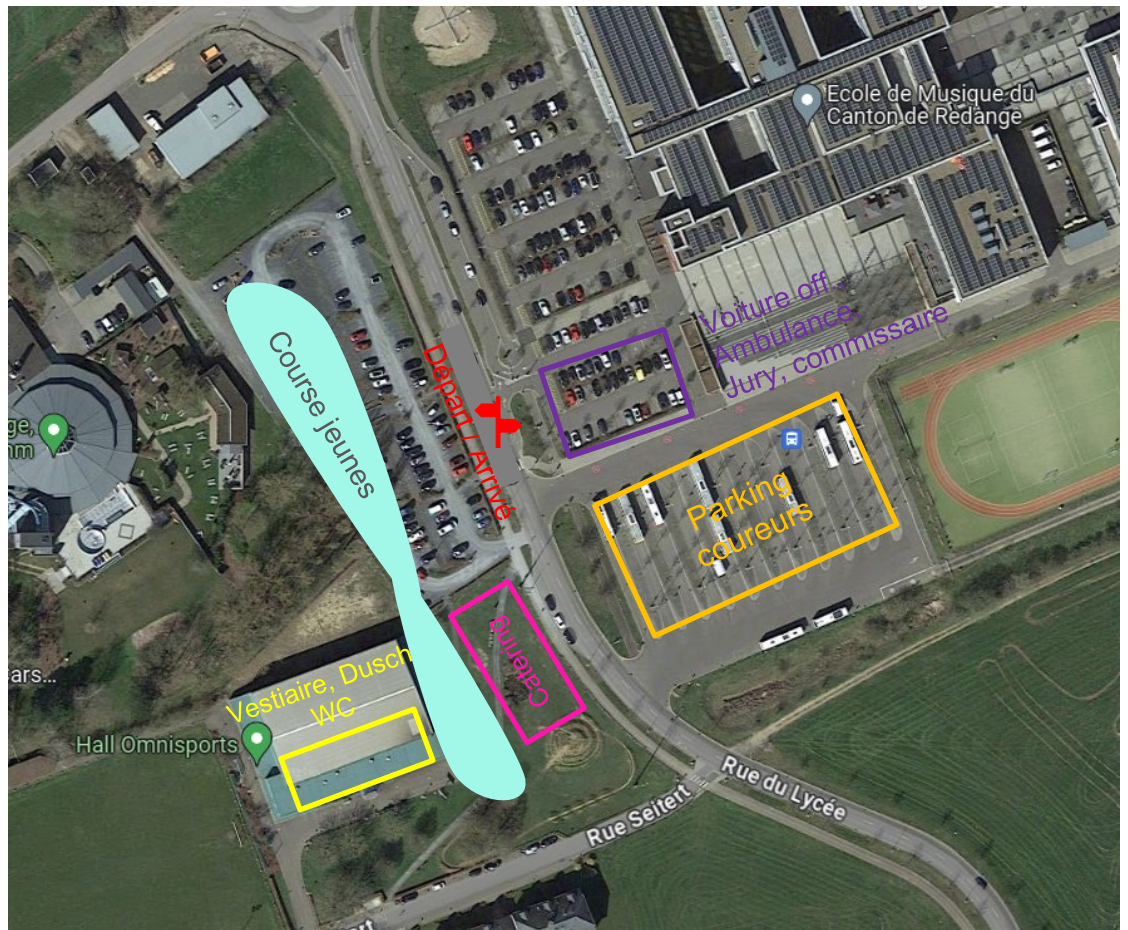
Ecole de Musique du Canton de Redange

Voiture off., Ambulance, Jury, commissaire

Course jeunes

Départ / Arrivé

ge, nm

Parking coureurs

Catering

ars...

Vestiaire, Dusch WC

Hall Omnisports

Rue du Lycée

Rue Seitert

ert